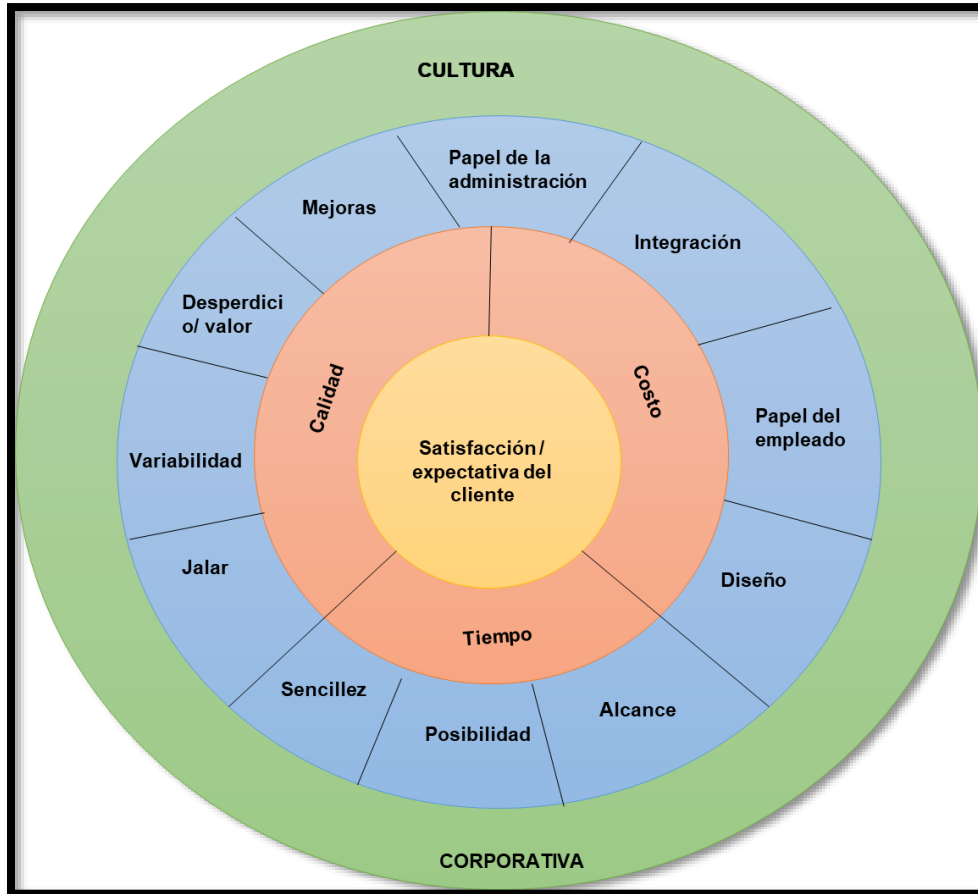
CULTURA

Papel de la administración

Mejoras

Integración

Desperdici o/ valor

Calidad

Costo

Papel del empleado

Variabilidad

Satisfacción / expectativa del cliente

Jalar

Diseño

Tiempo

Sencillez

Alcance

Posibilidad

CORPORATIVA